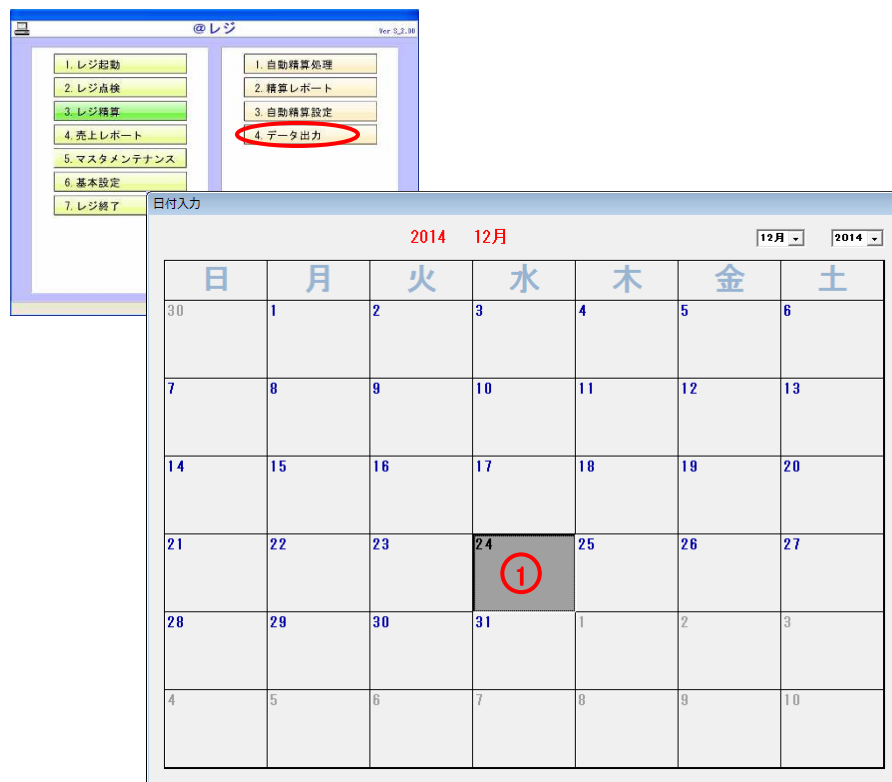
@レジ

Ver S_2.90

1. レジ起動
2. レジ点検
3. レジ精算
4. 売上レポート
5. マスタメンテナンス
6. 基本設定
7. レジ終了

1. 自動精算処理
2. 精算レポート
3. 自動精算設定
4. データ出力

日付入力

2014 12月

12月
2014

| 日 | 月 | 火 | 水 | 木 | 金 | 土 |
|---|---|---|---|---|---|---|
| 30 | 1 | 2 | 3 | 4 | 5 | 6 |
| 7 | 8 | 9 | 10 | 11 | 12 | 13 |
| 14 | 15 | 16 | 17 | 18 | 19 | 20 |
| 21 | 22 | 23 | 24 ① | 25 | 26 | 27 |
| 28 | 29 | 30 | 31 | 1 | 2 | 3 |
| 4 | 5 | 6 | 7 | 8 | 9 | 10 |